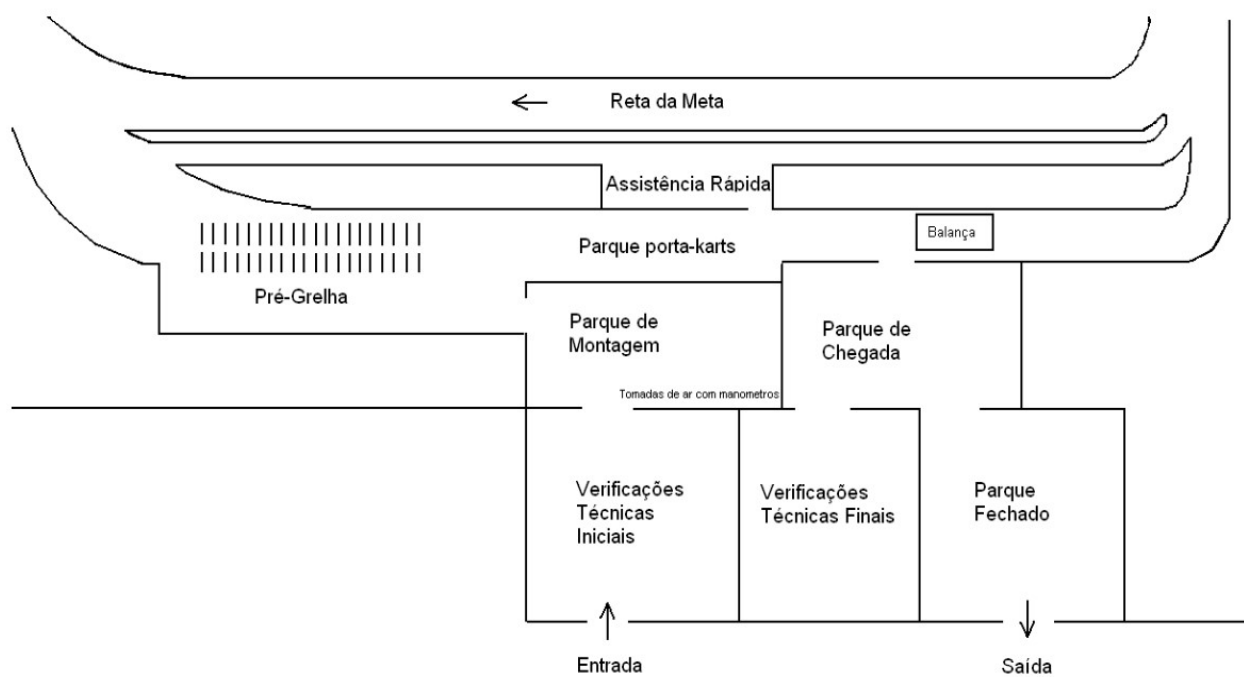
Reta da Meta

Assistência Rápida

Balança

Parque porta-karts

Pré-Grelha

Parque de Montagem

Parque de Chegada

Tomadas de ar com manometros

Verificações Técnicas Iniciais

Verificações Técnicas Finais

Parque Fechado

Entrada

Saída